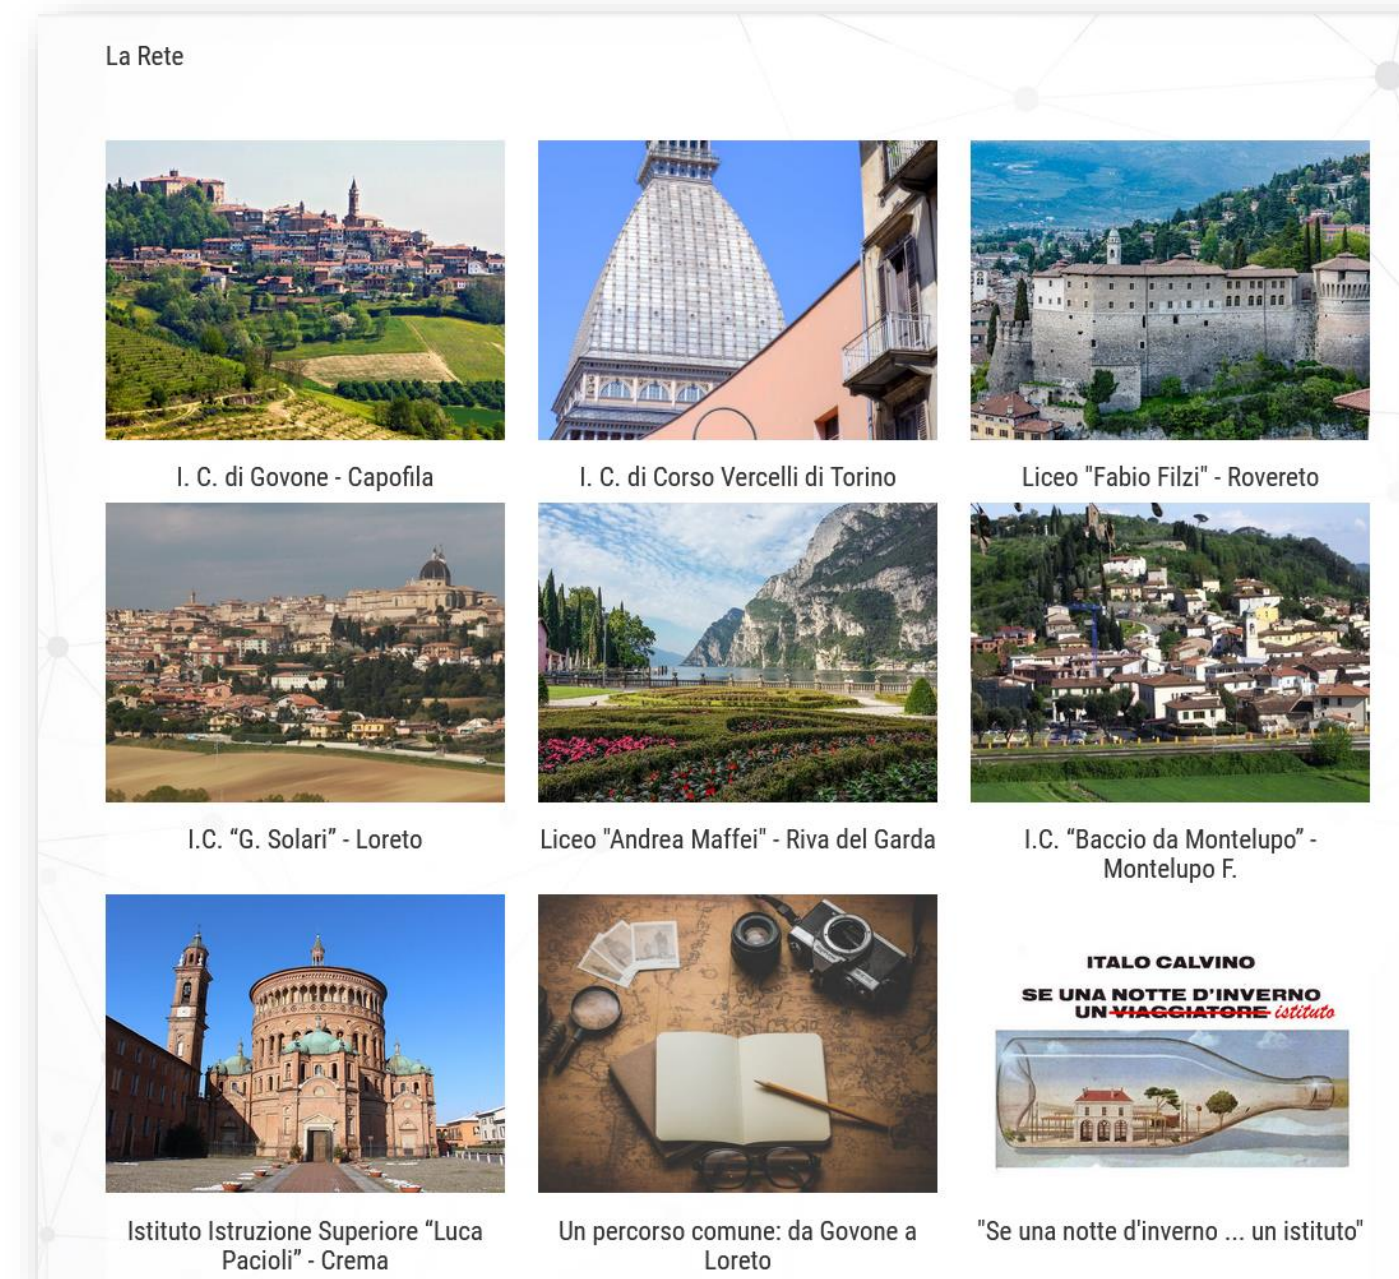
La Rete

I. C. di Govone - Capofila

I. C. di Corso Vercelli di Torino

Liceo "Fabio Filzi" - Rovereto

I.C. “G. Solari” - Loreto

Liceo "Andrea Maffei" - Riva del Garda

I.C. “Baccio da Montelupo” - Montelupo F.

Istituto Istruzione Superiore “Luca Pacioli” - Crema

Un percorso comune: da Govone a Loreto

ITALO CALVINO

SE UNA NOTTE D'INVERNO UN ~~VIAGGIATORE~~ istituto

"Se una notte d'inverno ... un istituto"